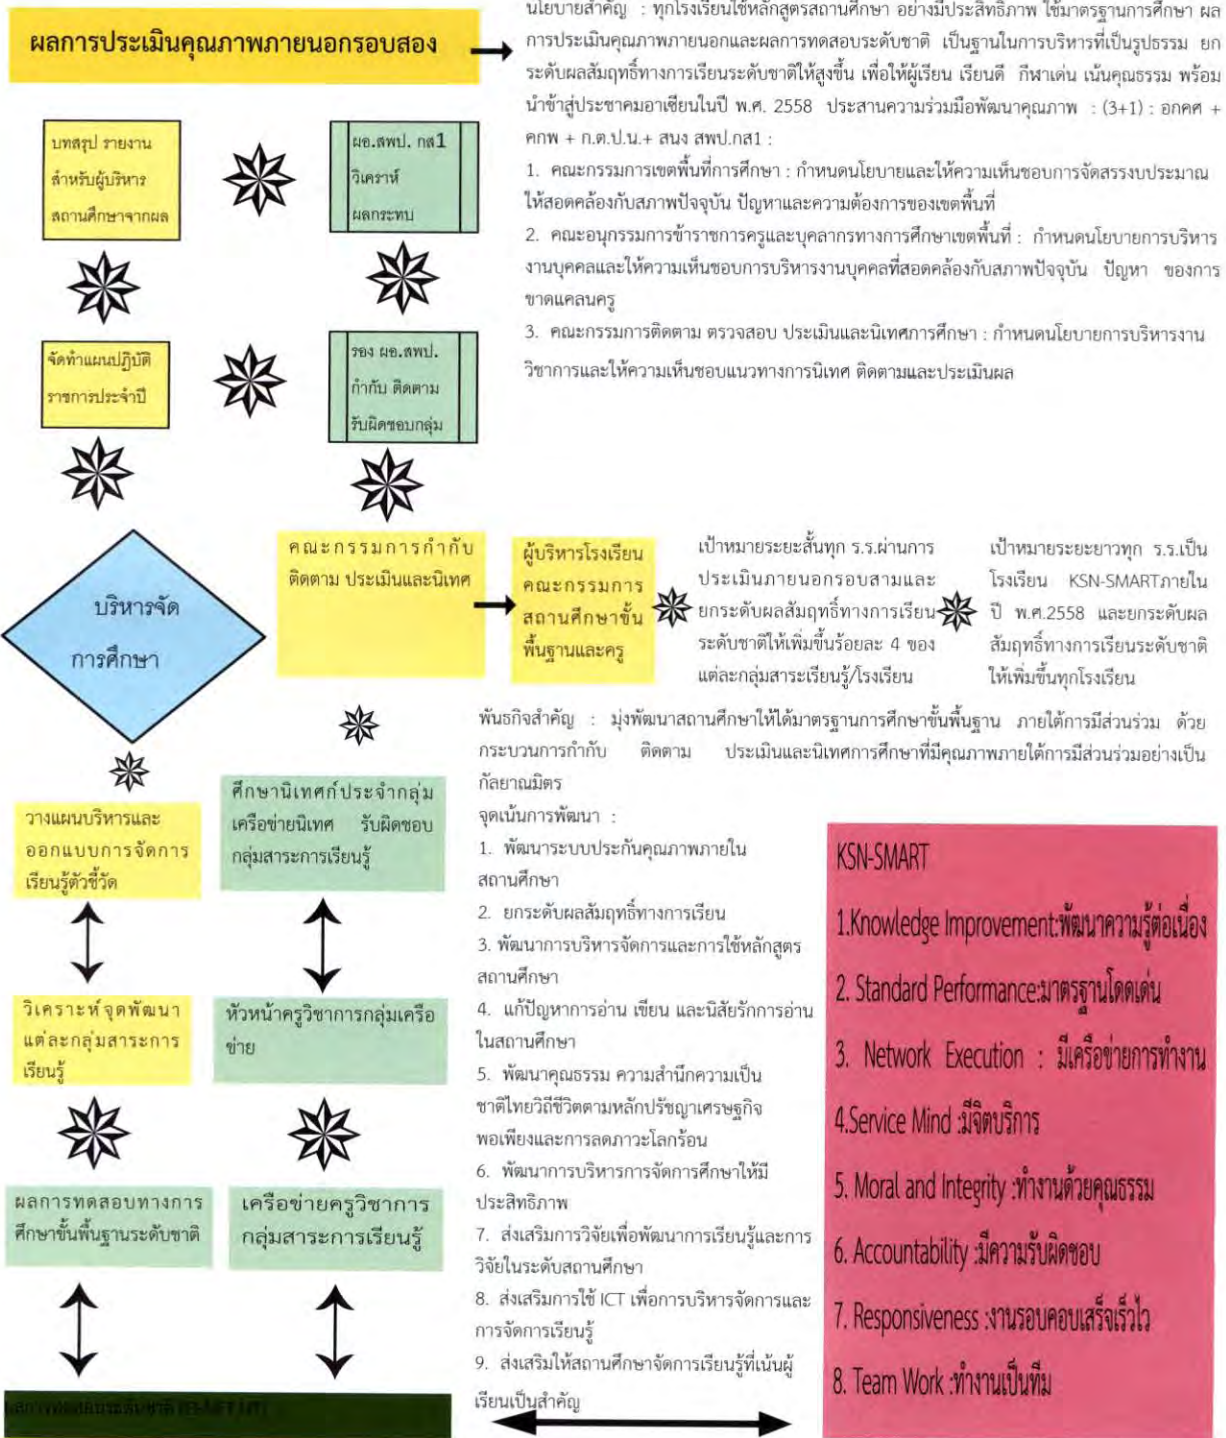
ผลการประเมินคุณภาพภายนอกรอบสอง

นโยบายสำคัญ : ทุกโรงเรียนใช้หลักสูตรสถานศึกษา อย่างมีประสิทธิภาพ ใช้มาตรฐานการศึกษา ผลการประเมินคุณภาพภายนอกและผลการทดสอบระดับชาติ เป็นฐานในการบริหารที่เป็นรูปธรรม ยกระดับผลสัมฤทธิ์ทางการเรียนระดับชาติให้สูงขึ้น เพื่อให้ผู้เรียน เรียนดี กีฬาเด่น เน้นคุณธรรม พร้อมนำเข้าสู่ประชาคมอาเซียนในปี พ.ศ. 2558 ประสานความร่วมมือพัฒนาคุณภาพ : (3+1) : อกคศ + กคพ + ก.ต.ป.น.+ สนง สพป.กส1 :

1. คณะกรรมการเขตพื้นที่การศึกษา : กำหนดนโยบายและให้ความเห็นชอบการจัดสรรงบประมาณให้สอดคล้องกับสภาพปัจจุบัน ปัญหาและความต้องการของเขตพื้นที่

2. คณะอนุกรรมการข้าราชการครูและบุคลากรทางการศึกษาเขตพื้นที่ : กำหนดนโยบายการบริหารงานบุคคลและให้ความเห็นชอบการบริหารงานบุคคลที่สอดคล้องกับสภาพปัจจุบัน ปัญหา ของการขาดแคลนครู

3. คณะกรรมการติดตาม ตรวจสอบ ประเมินและนิเทศการศึกษา : กำหนดนโยบายการบริหารงานวิชาการและให้ความเห็นชอบแนวทางการนิเทศ ติดตามและประเมินผล

บทสรุป รายงานสำหรับผู้บริหารสถานศึกษาจากผล

ผอ.สพป. กส1 วิเคราะห์ ผลกระทบ

จัดทำแผนปฏิบัติราชการประจำปี

รอง ผอ.สพป. กำกับ ติดตาม รับผิดชอบกลุ่ม

บริหารจัด การศึกษา

คณะกรรมการกำกับติดตาม ประเมินและนิเทศ

ผู้บริหารโรงเรียน คณะกรรมการสถานศึกษาขั้นพื้นฐานและครู

เป้าหมายระยะสั้นทุก ร.ร.ผ่านการประเมินภายนอกรอบสามและยกระดับผลสัมฤทธิ์ทางการเรียนระดับชาติให้เพิ่มขึ้นร้อยละ 4 ของแต่ละกลุ่มสาระเรียนรู้/โรงเรียน

เป้าหมายระยะยาวทุก ร.ร.เป็นโรงเรียน KSN-SMARTภายในปี พ.ศ.2558 และยกระดับผลสัมฤทธิ์ทางการเรียนระดับชาติให้เพิ่มขึ้นทุกโรงเรียน

พันธกิจสำคัญ : มุ่งพัฒนาสถานศึกษาให้ได้มาตรฐานการศึกษาขั้นพื้นฐาน ภายใต้การมีส่วนร่วม ด้วยกระบวนการกำกับ ติดตาม ประเมินและนิเทศการศึกษาที่มีคุณภาพภายใต้การมีส่วนร่วมอย่างเป็นกัลยาณมิตร

จุดเน้นการพัฒนา :
1. พัฒนาระบบประกันคุณภาพภายในสถานศึกษา
2. ยกระดับผลสัมฤทธิ์ทางการเรียน
3. พัฒนาการบริหารจัดการและการใช้หลักสูตรสถานศึกษา
4. แก้ปัญหาการอ่าน เขียน และนิสัยรักการอ่านในสถานศึกษา
5. พัฒนาคุณธรรม ความสำนึกความเป็นชาติไทยวิถีชีวิตตามหลักปรัชญาเศรษฐกิจพอเพียงและการลดภาวะโลกร้อน
6. พัฒนาการบริหารการจัดการศึกษาให้มีประสิทธิภาพ
7. ส่งเสริมการวิจัยเพื่อพัฒนาการเรียนรู้และการวิจัยในระดับสถานศึกษา
8. ส่งเสริมการใช้ ICT เพื่อการบริหารจัดการและการจัดการเรียนรู้
9. ส่งเสริมให้สถานศึกษาจัดการเรียนรู้ที่เน้นผู้เรียนเป็นสำคัญ

วางแผนบริหารและออกแบบการจัดการเรียนรู้ตัวชี้วัด

ศึกษานิเทศก์ประจำกลุ่มเครือข่ายนิเทศ รับผิดชอบกลุ่มสาระการเรียนรู้

วิเคราะห์จุดพัฒนาแต่ละกลุ่มสาระการเรียนรู้

หัวหน้าครูวิชาการกลุ่มเครือข่าย

ผลการทดสอบทางการศึกษาขั้นพื้นฐานระดับชาติ

เครือข่ายครูวิชาการกลุ่มสาระการเรียนรู้

KSN-SMART
1.Knowledge Improvement:พัฒนาความรู้ต่อเนื่อง
2. Standard Performance:มาตรฐานโดดเด่น
3. Network Execution : มีเครือข่ายการทำงาน
4.Service Mind :มีจิตบริการ
5. Moral and Integrity :ทำงานด้วยคุณธรรม
6. Accountability :มีความรับผิดชอบ
7. Responsiveness :งานรอบคอบเสร็จเร็วไว
8. Team Work :ทำงานเป็นทีม

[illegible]